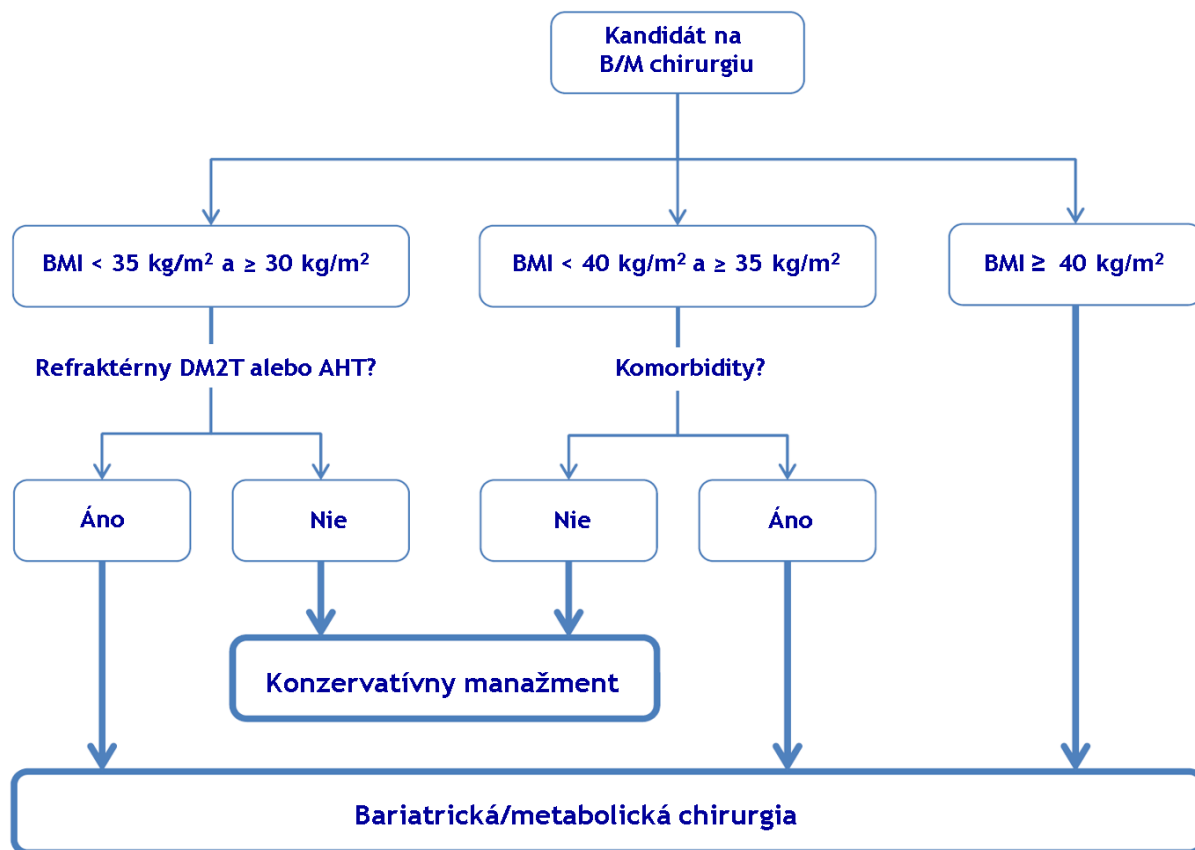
Kandidát na
B/M chirurgiu

BMI < 35 kg/m$^2$ a ≥ 30 kg/m$^2$

BMI < 40 kg/m$^2$ a ≥ 35 kg/m$^2$

BMI ≥ 40 kg/m$^2$

Refraktérny DM2T alebo AHT?

Komorbidity?

Áno

Nie

Nie

Áno

Konzervatívny manažment

Bariatrická/metabolická chirurgia